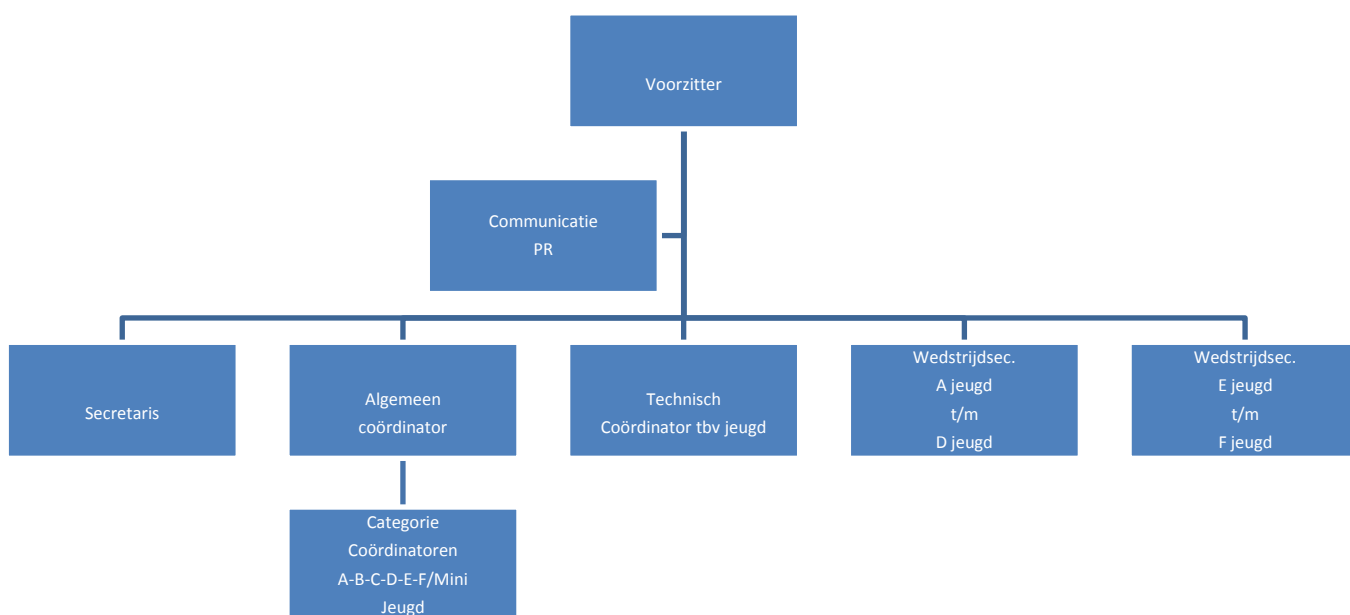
Voorzitter

Communicatie
PR

Secretaris

Algemeen
coördinator

Technisch
Coördinator tbv jeugd

Wedstrijdsec.
A jeugd
t/m
D jeugd

Wedstrijdsec.
E jeugd
t/m
F jeugd

Categorie
Coördinatoren
A-B-C-D-E-F/Mini
Jeugd